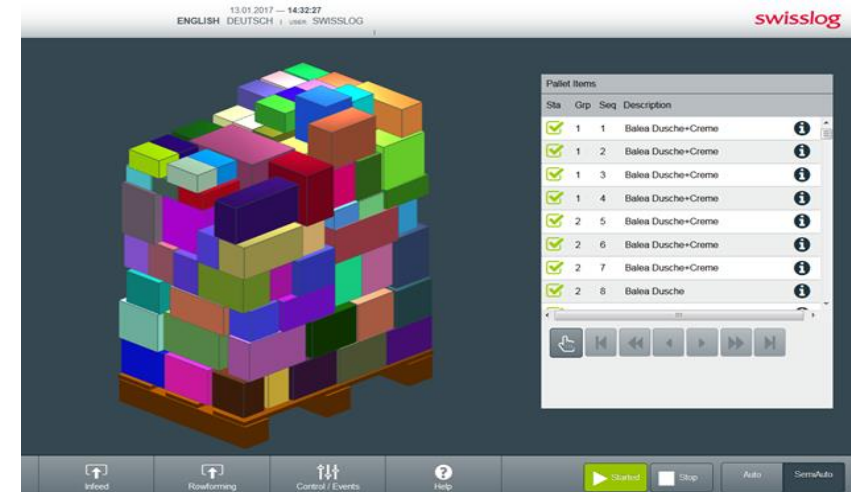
13.01.2017 — 14:32:27
ENGLISH DEUTSCH | USER: SWISSLOG

swisslog

Pallet Items

| Sta | Grp | Seq | Description |
|---|---|---|---|
| | 1 | 1 | Balea Dusche+Creme |
| | 1 | 2 | Balea Dusche+Creme |
| | 1 | 3 | Balea Dusche+Creme |
| | 1 | 4 | Balea Dusche+Creme |
| | 2 | 5 | Balea Dusche+Creme |
| | 2 | 6 | Balea Dusche+Creme |
| | 2 | 7 | Balea Dusche+Creme |
| | 2 | 8 | Balea Dusche |

Infeed
Rowforming
Control / Events
Help
Started
Stop
Auto
SemiAuto